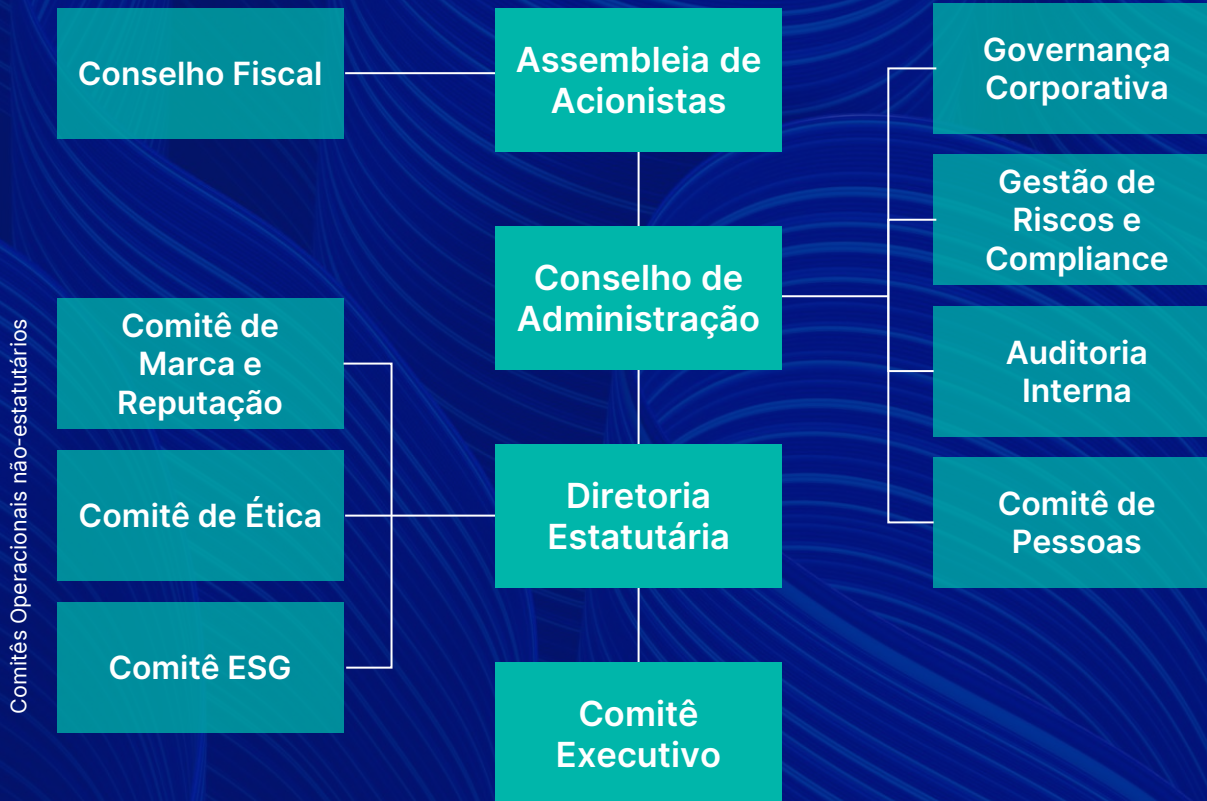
Conselho Fiscal

Assembleia de Acionistas

Governança Corporativa

Gestão de Riscos e Compliance

Conselho de Administração

Auditoria Interna

Comitê de Pessoas

Comitês Operacionais não-estatutários

Comitê de Marca e Reputação

Comitê de Ética

Comitê ESG

Diretoria Estatutária

Comitê Executivo